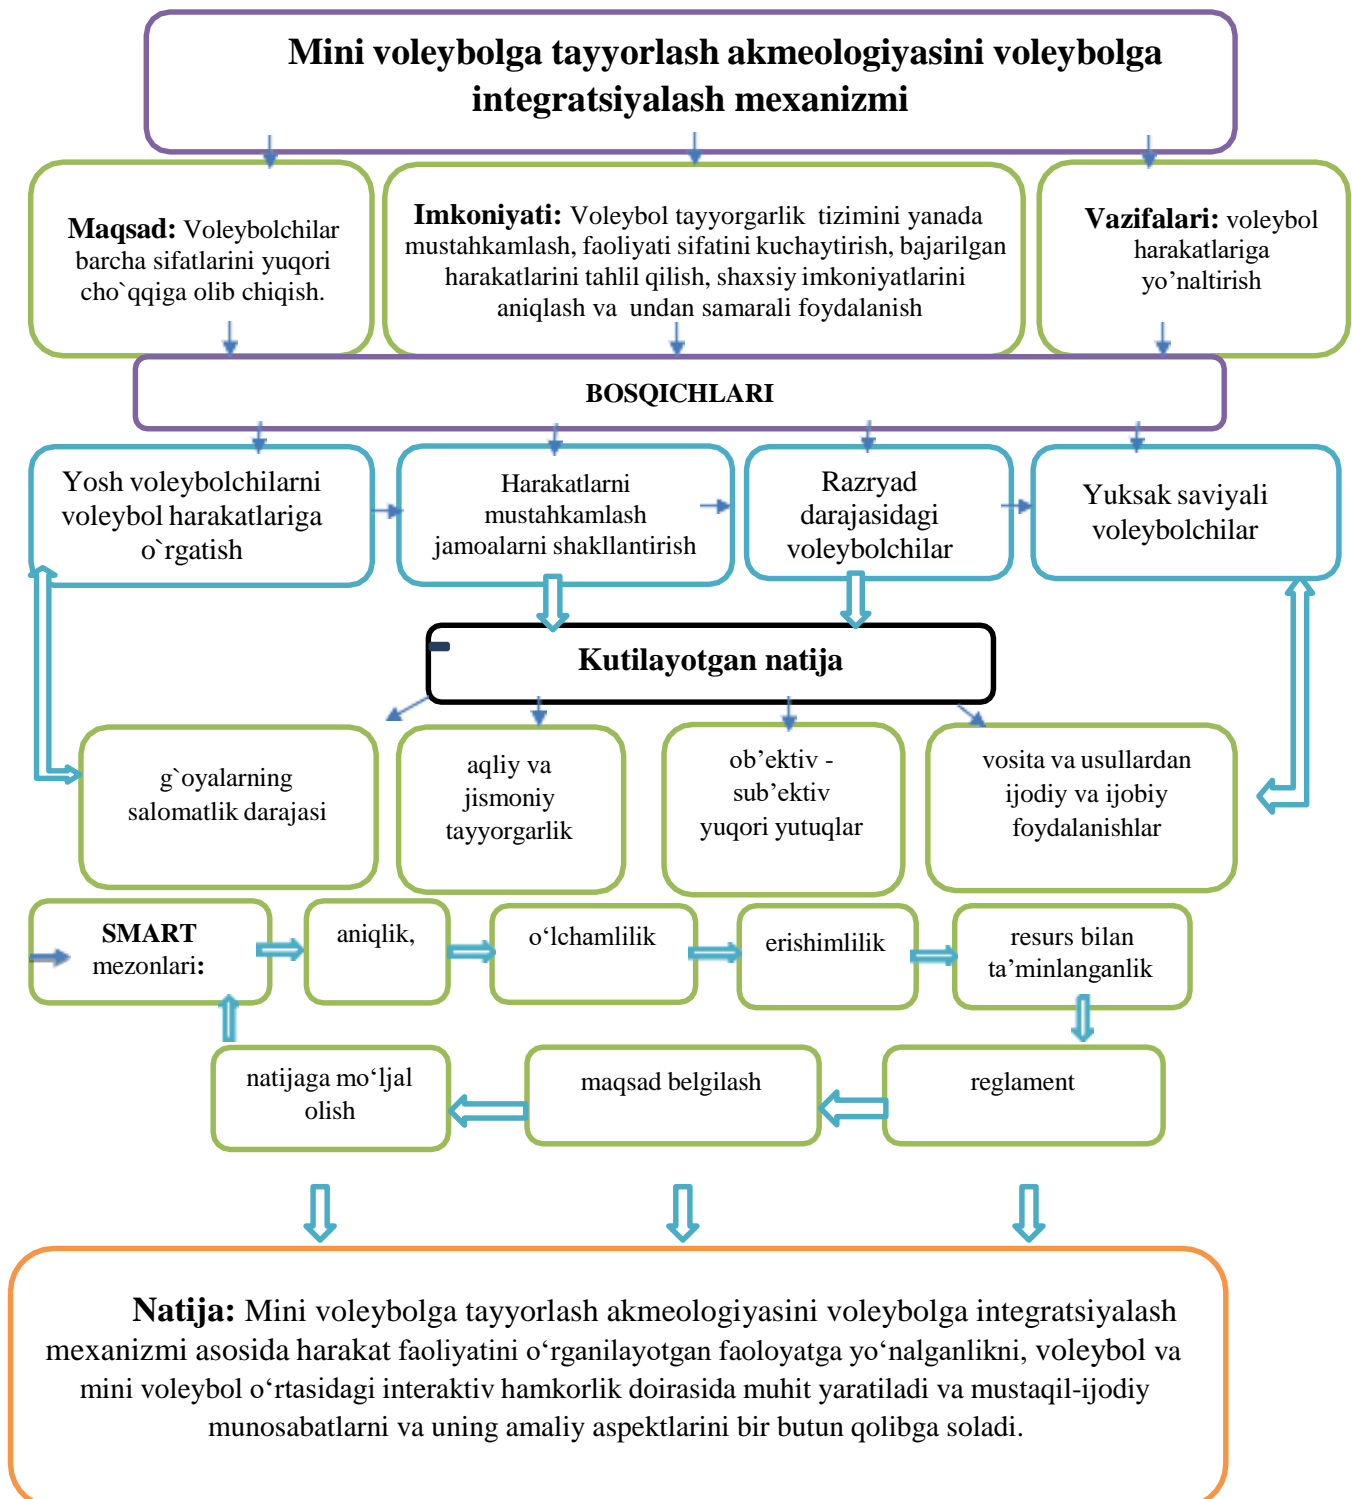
Mini voleybolga tayyorlash akmeologiyasini voleybolga integratsiyalash mexanizmi

Maqsad: Voleybolchilar barcha sifatlarini yuqori cho`qqiga olib chiqish.

Imkoniyati: Voleybol tayyorgarlik tizimini yanada mustahkamlash, faoliyati sifatini kuchaytirish, bajarilgan harakatlarini tahlil qilish, shaxsiy imkoniyatlarini aniqlash va undan samarali foydalanish

Vazifalari: voleybol harakatlariga yo'naltirish

BOSQICHLARI

Yosh voleybolchilarni voleybol harakatlariga o`rgatish

Harakatlarni mustahkamlash jamoalarni shakllantirish

Razryad darajasidagi voleybolchilar

Yuksak saviyali voleybolchilar

Kutilayotgan natija

g`oyalarning salomatlik darajasi

aqliy va jismoniy tayyorgarlik

ob'ektiv - sub'ektiv yuqori yutuqlar

vosita va usullardan ijodiy va ijobiy foydalanishlar

SMART mezonlari:

aniqlik,

o'lchamlilik

erishimlilik

resurs bilan ta'minlanganlik

reglament

maqsad belgilash

natijaga mo'ljal olish

Natija: Mini voleybolga tayyorlash akmeologiyasini voleybolga integratsiyalash mexanizmi asosida harakat faoliyatini o'rganilayotgan faoloyatga yo'nalganlikni, voleybol va mini voleybol o'rtasidagi interaktiv hamkorlik doirasida muhit yaratiladi va mustaqil-ijodiy munosabatlarni va uning amaliy aspektlarini bir butun qolibga soladi.